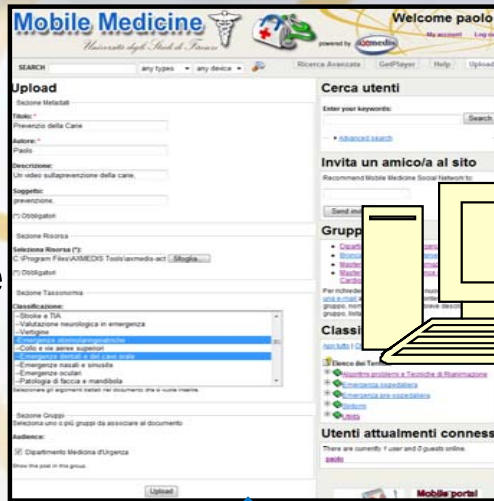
Mobile Medicine
Università degli Studi di Firenze
powered by axmedis
Welcome paolo
My account Log out
SEARCH any types any device
Ricerca Avanzata GetPlayer Help Upload

Upload
Sezione Metadati
Titolo: *
Prevenzio della Carie
Autore: *
Paolo
Descrizione:
Un video sullaprevenzione della carie.
Soggetto:
prevenzione,
(*) Obbligatori

Sezione Risorsa
Seleziona Risorsa (*):
C:\Program Files\AXMEDIS Tools\axmedis-act Sfoglia...
(*) Obbligatori

Sezione Tassonomia
Classificazione:
--Stroke e TIA
--Valutazione neurologica in emergenza
--Vertigine
--Emergenze otorinolaringoiatriche
--Collo e vie aeree superiori
--Emergenze dentali e del cavo orale
--Emergenze nasali e sinusite
--Emergenze oculari
--Patologia di faccia e mandibola
Selezionare gli argomenti trattati nel documento ora si vuole inserire.

Sezione Gruppi
Seleziona uno o più gruppi da associare al documento
Audience:
Dipartimento Medicina d'Urgenza
Show this post in this group.

Upload

Cerca utenti
Enter your keywords:
Search
• Advanced search

Invita un amico/a al sito
Recommend Mobile Medicine Social Network to:
Send inv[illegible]

Grupp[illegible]
• Dipart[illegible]
• Bronc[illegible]
• Maste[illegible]
• Maste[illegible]
Carrie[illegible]
Per richiede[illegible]
una e-mail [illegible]
gruppo, nom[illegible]
gruppo. Istru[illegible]

Classi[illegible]
Approfondimenti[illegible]
Elenco dei Ter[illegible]
Algoritmi problemi e Tecniche di Rianimazione
Emergenza ospedaliera
Emergenza pre-ospedaliera
Sintomi
Units

Utenti attualmente conness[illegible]
There are currently 1 user and 0 guests online.
paolo

Mobile portal